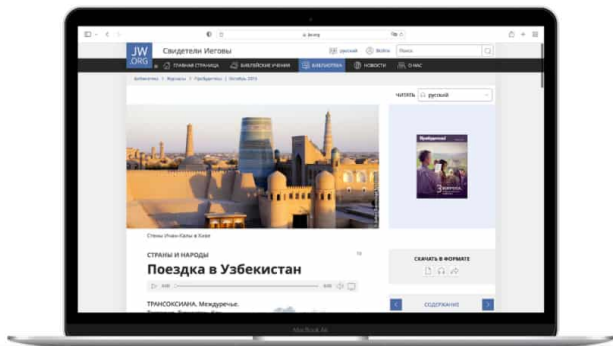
JW.ORG Свидетели Иеговы

русский Войти Поиск

ГЛАВНАЯ СТРАНИЦА БИБЛЕЙСКИЕ УЧЕНИЯ БИБЛИОТЕКА НОВОСТИ О НАС

Библиотека › Журналы › Пробудитесь! › Октябрь 2015

ЧИТАТЬ русский

Стены Ичан-Калы в Хиве

СТРАНЫ И НАРОДЫ

Поездка в Узбекистан

ТРАНСОКСИАНА. Междуречье.

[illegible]

Пробудитесь!

СКАЧАТЬ В ФОРМАТЕ

СОДЕРЖАНИЕ

MacBook Air